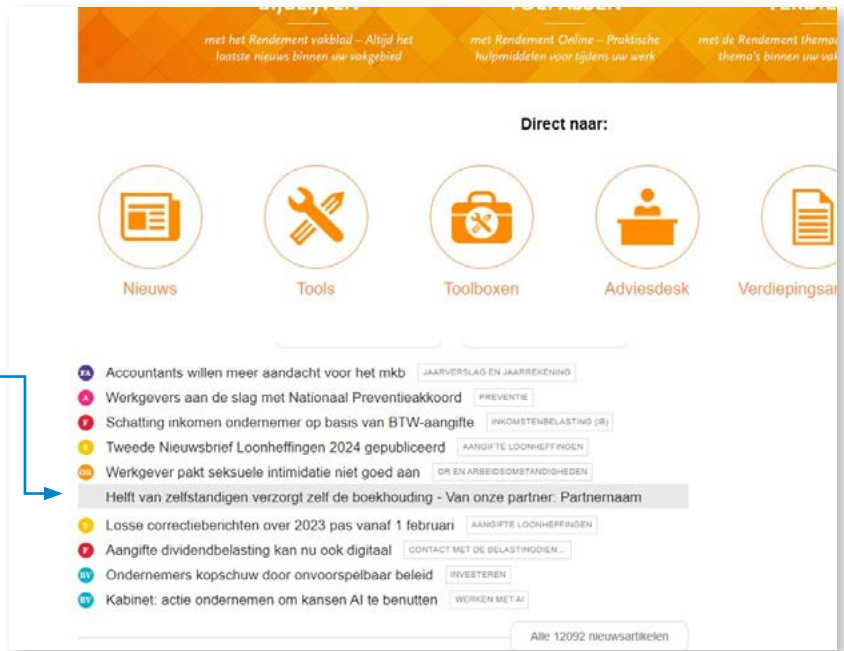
met het Rendement vakblad – Altijd het laatste nieuws binnen uw vakgebied

met Rendement Online – Praktische hulpmiddelen voor tijdens uw werk

met de Rendement thema's binnen uw vak

Direct naar:

Nieuws

Tools

Toolboxen

Adviesdesk

Verdiepingsar

FA Accountants willen meer aandacht voor het mkb JAARVERSLAG EN JAARREKENING

A Werkgevers aan de slag met Nationaal Preventieakkoord PREVENTIE

F Schatting inkomen ondernemer op basis van BTW-aangifte INKOMSTENBELASTING (IB)

S Tweede Nieuwsbrief Loonheffingen 2024 gepubliceerd AANGIFTE LOONHEFFINGEN

OR Werkgever pakt seksuele intimidatie niet goed aan OR EN ARBEIDSOMSTANDIGHEDEN

Helft van zelfstandigen verzorgt zelf de boekhouding - Van onze partner: Partnernaam

S Losse correctieberichten over 2023 pas vanaf 1 februari AANGIFTE LOONHEFFINGEN

F Aangifte dividendbelasting kan nu ook digitaal CONTACT MET DE BELASTINGDIEN...

BV Ondernemers kopschuw door onvoorspelbaar beleid INVESTEREN

BV Kabinet: actie ondernemen om kansen AI te benutten WERKEN MET AI

Alle 12092 nieuwsartikelen